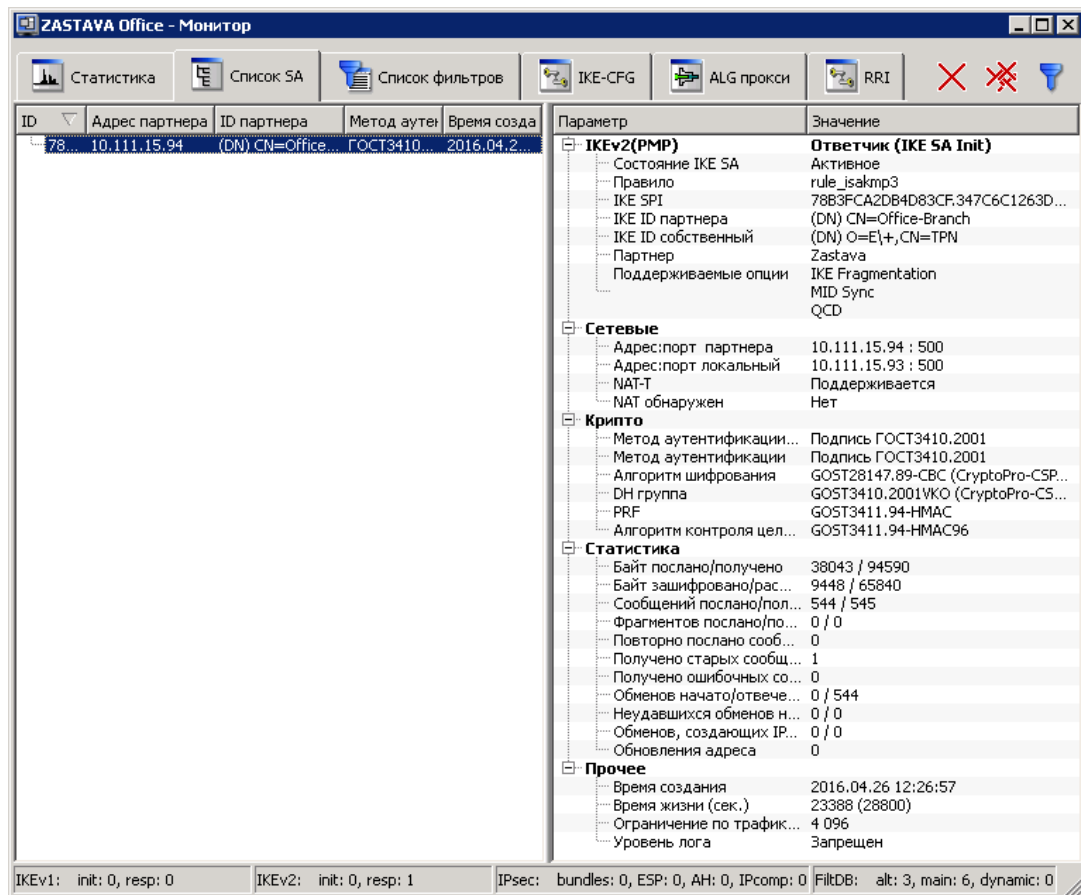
ZASTAVA Office - Монитор

Статистика | Список SA | Список фильтров | IKE-CFG | ALG прокси | RRI

| ID | Адрес партнера | ID партнера | Метод аутен | Время созда |
|---|---|---|---|---|
| 78... | 10.111.15.94 | (DN) CN=Office... | ГОСТ3410... | 2016.04.2... |

| Параметр | Значение |
|---|---|
| IKEv2(PMP) | Ответчик (IKE SA Init) |
| Состояние IKE SA | Активное |
| Правило | rule_isakmp3 |
| IKE SPI | 78B3FCA2DB4D83CF.347C6C1263D... |
| IKE ID партнера | (DN) CN=Office-Branch |
| IKE ID собственный | (DN) O=E\+,CN=TPN |
| Партнер | Zastava |
| Поддерживаемые опции | IKE Fragmentation |
| | MID Sync |
| | QCD |
| Сетевые | |
| Адрес:порт партнера | 10.111.15.94 : 500 |
| Адрес:порт локальный | 10.111.15.93 : 500 |
| NAT-T | Поддерживается |
| NAT обнаружен | Нет |
| Крипто | |
| Метод аутентификации... | Подпись ГОСТ3410.2001 |
| Метод аутентификации | Подпись ГОСТ3410.2001 |
| Алгоритм шифрования | GOST28147.89-CBC (CryptoPro-CSP... |
| DH группа | GOST3410.2001VKO (CryptoPro-CS... |
| PRF | GOST3411.94-HMAC |
| Алгоритм контроля цел... | GOST3411.94-HMAC96 |
| Статистика | |
| Байт послано/получено | 38043 / 94590 |
| Байт зашифровано/рас... | 9448 / 65840 |
| Сообщений послано/пол... | 544 / 545 |
| Фрагментов послано/по... | 0 / 0 |
| Повторно послано сооб... | 0 |
| Получено старых сообщ... | 1 |
| Получено ошибочных со... | 0 |
| Обменов начато/отвече... | 0 / 544 |
| Неудавшихся обменов н... | 0 / 0 |
| Обменов, создающих IP... | 0 / 0 |
| Обновления адреса | 0 |
| Прочее | |
| Время создания | 2016.04.26 12:26:57 |
| Время жизни (сек.) | 23388 (28800) |
| Ограничение по трафик... | 4 096 |
| Уровень лога | Запрещен |

IKEv1: init: 0, resp: 0 | IKEv2: init: 0, resp: 1 | IPsec: bundles: 0, ESP: 0, AH: 0, IPcomp: 0 | FiltDB: alt: 3, main: 6, dynamic: 0